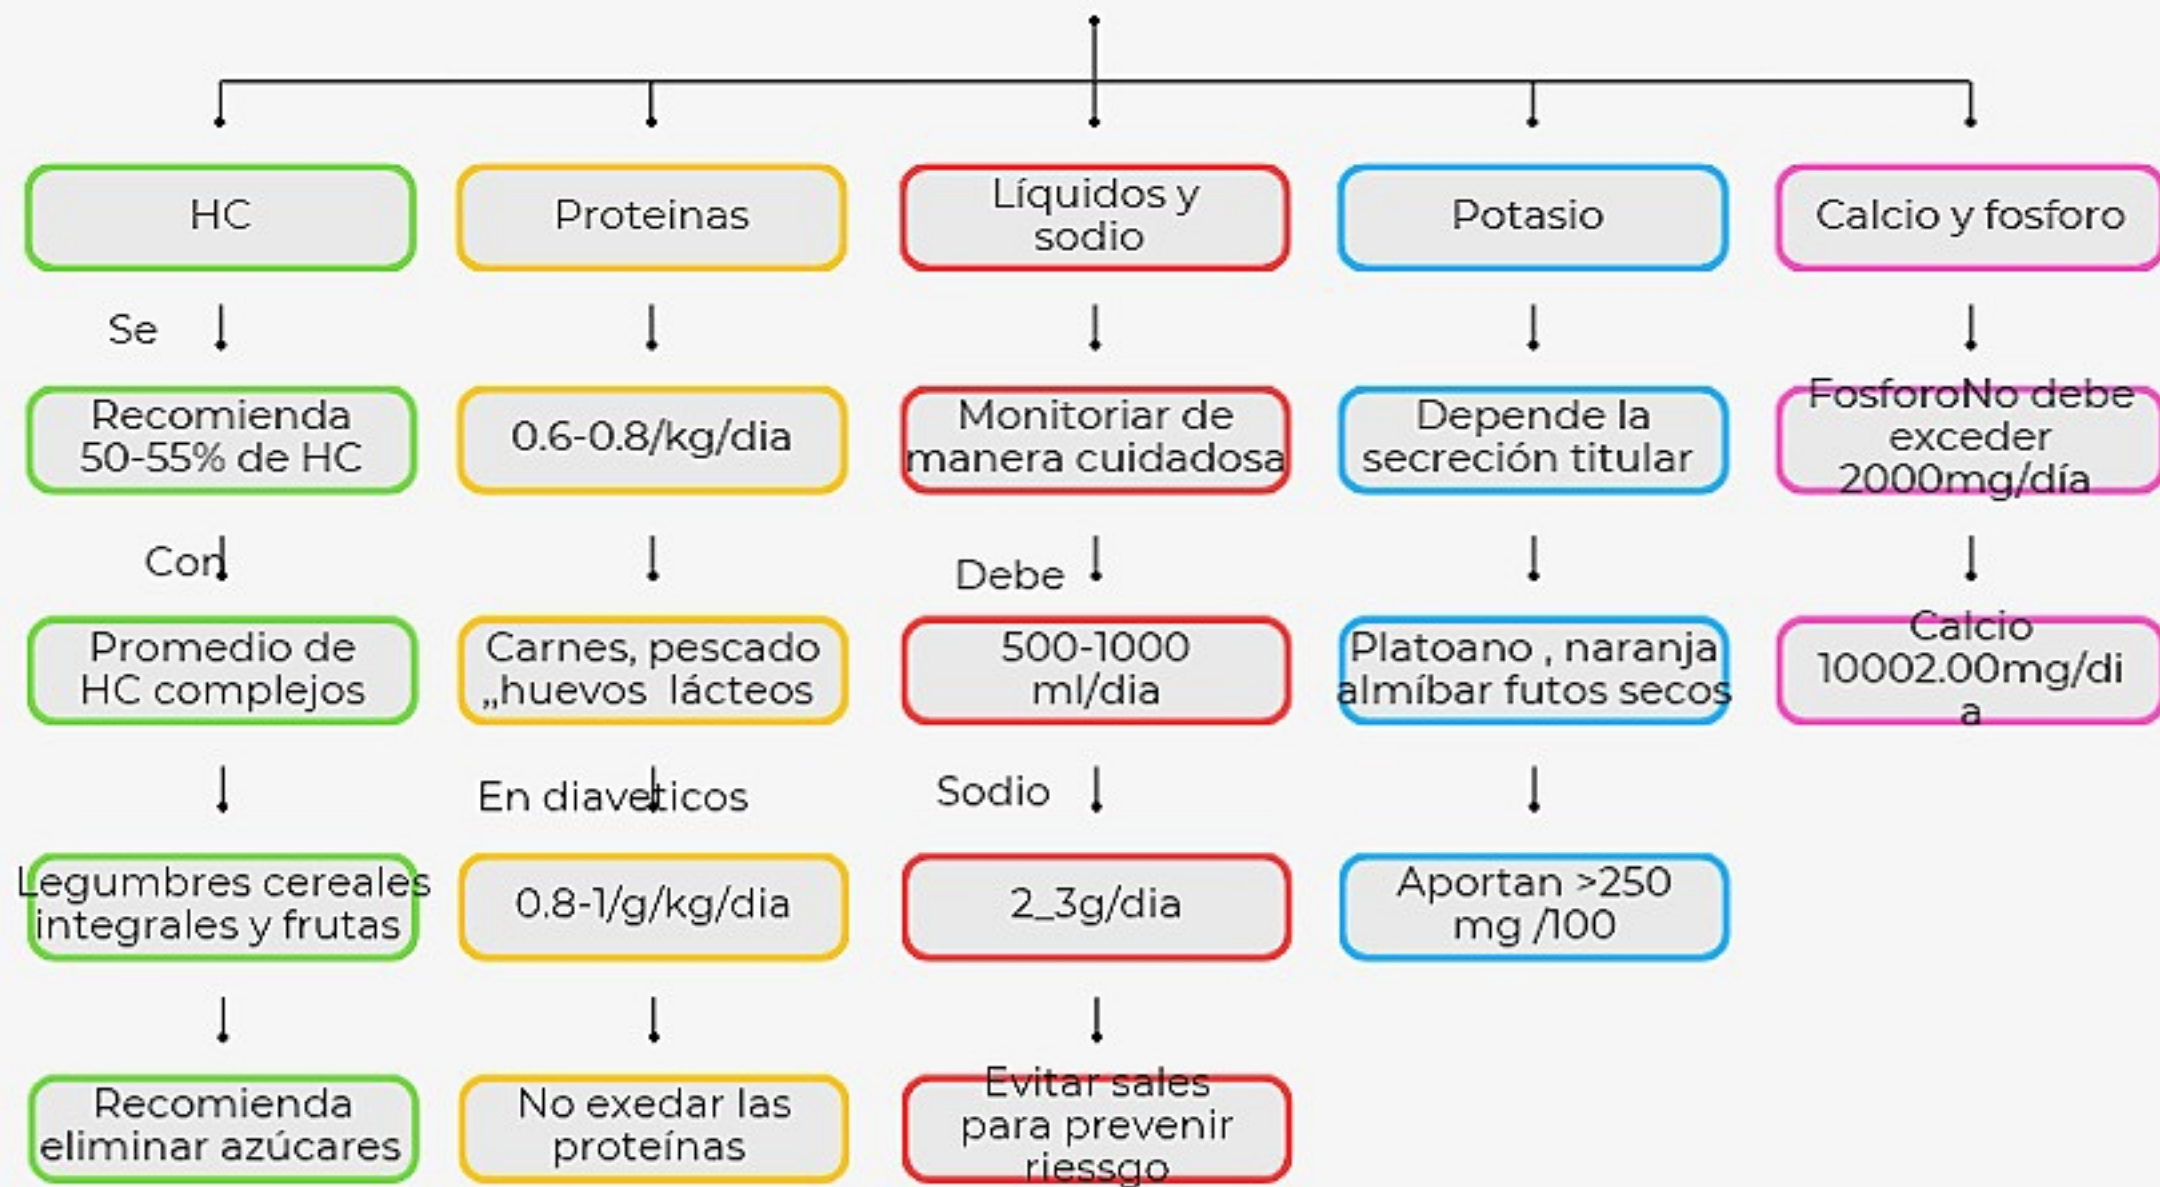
HC

Se

Recomienda 50-55% de HC

Con

Promedio de HC complejos

Legumbres cereales integrales y frutas

Recomienda eliminar azúcares

Proteinas

0.6-0.8/kg/dia

Carnes, pescado ,,huevos lácteos

En diaveticos

0.8-1/g/kg/dia

No exedar las proteínas

Líquidos y sodio

Monitoriar de manera cuidadosa

Debe

500-1000 ml/dia

Sodio

2_3g/dia

Evitar sales para prevenir riessgo

Potasio

Depende la secreción titular

Platoano , naranja almíbar futos secos

Aportan >250 mg /100

Calcio y fosforo

FosforoNo debe exceder 2000mg/día

Calcio 10002.00mg/di a